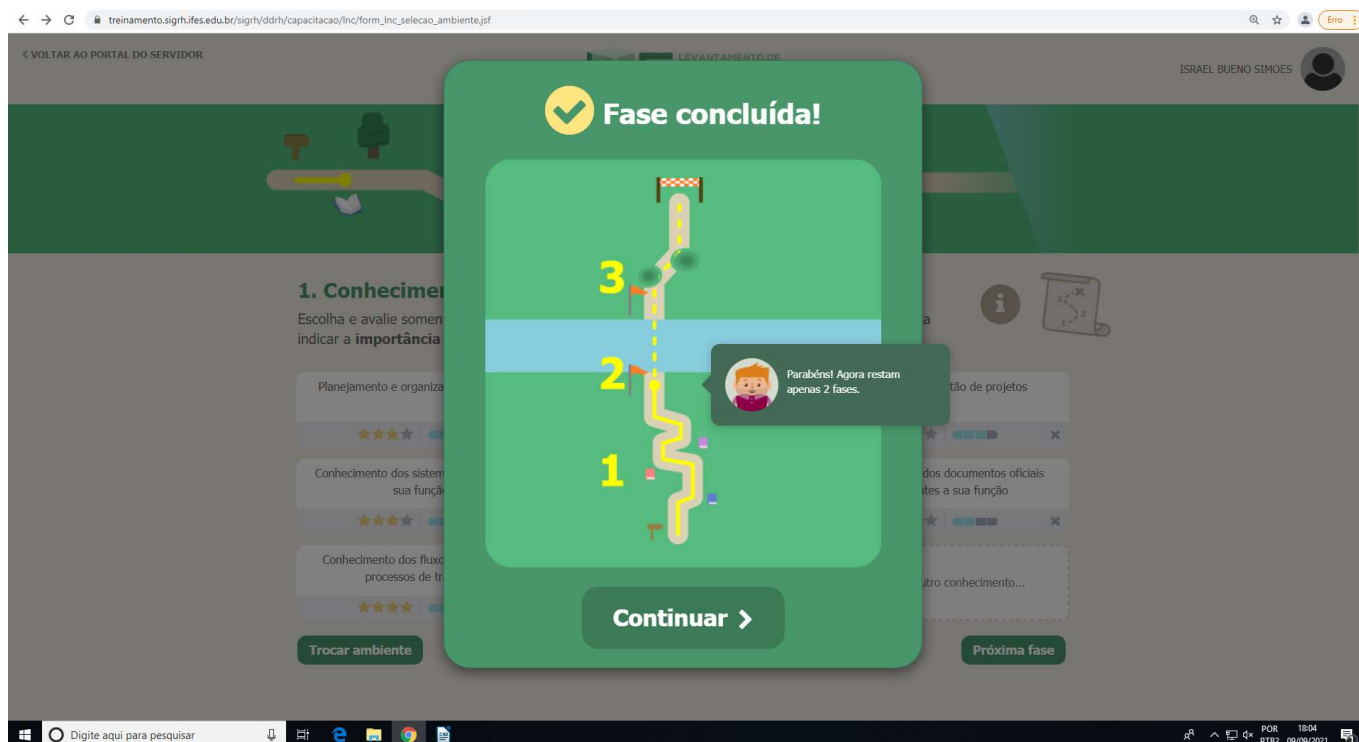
treinamento.sigrh.ifes.edu.br/sigrh/ddrh/capacitacao/lnc/form_lnc_selecao_ambiente.jsf

Erro

< VOLTAR AO PORTAL DO SERVIDOR

LEVANTAMENTO DE

ISRAEL BUENO SIMOES

Fase concluída!

3

2

1

Parabéns! Agora restam apenas 2 fases.

Continuar >

1. Conhecimen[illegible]

Escolha e avalie somen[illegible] a indicar a importância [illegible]

Planejamento e organiza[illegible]

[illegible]ão de projetos

Conhecimento dos sistem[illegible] sua funçã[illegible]

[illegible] dos documentos oficiais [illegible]tes a sua função

Conhecimento dos fluxo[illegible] processos de tr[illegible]

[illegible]tro conhecimento...

Trocar ambiente

Próxima fase

Digite aqui para pesquisar

POR PTB2 18:04 09/09/2021